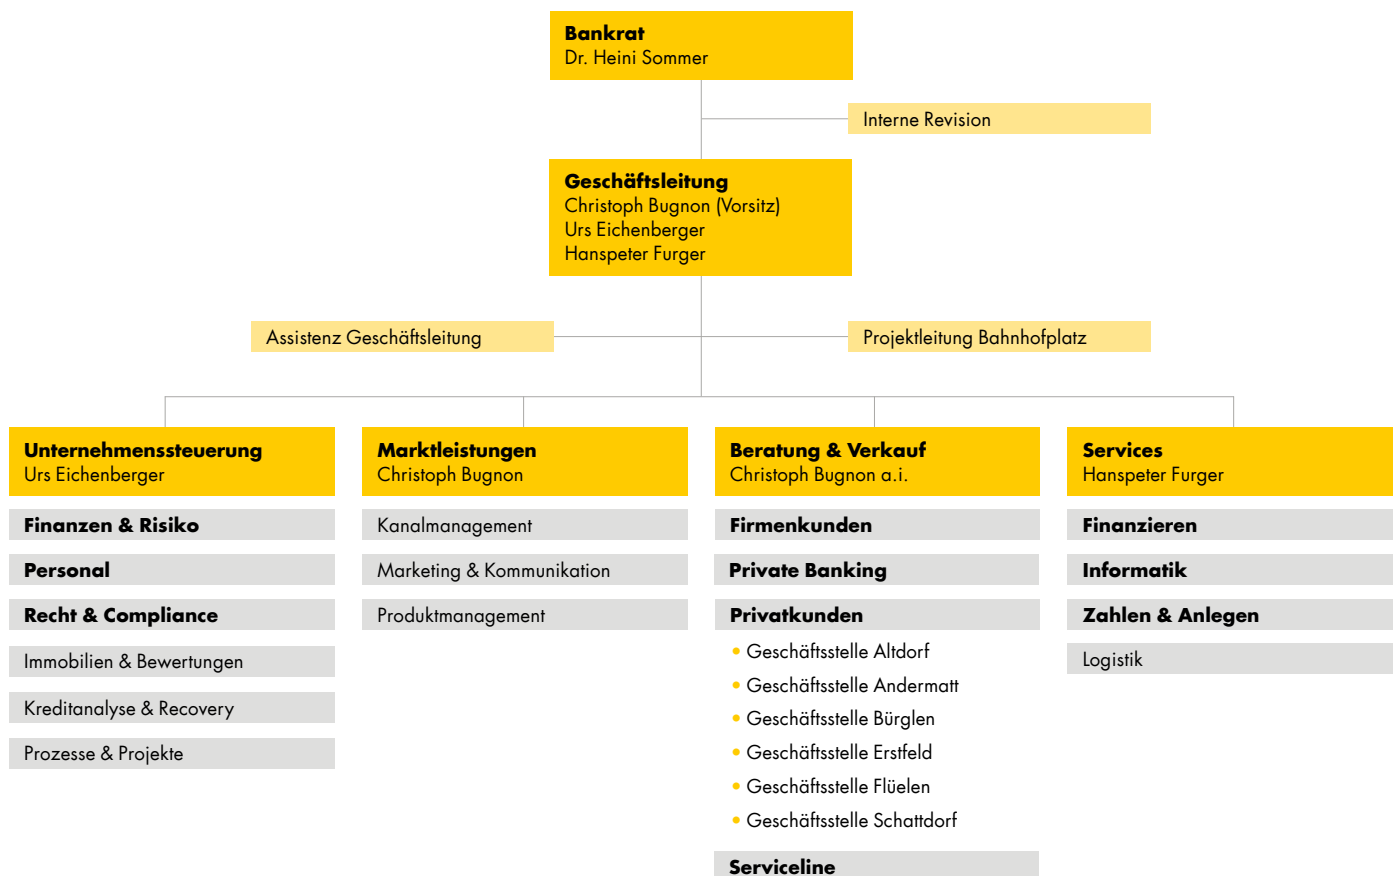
Bankrat
Dr. Heini Sommer

Interne Revision

Geschäftsleitung
Christoph Bugnon (Vorsitz)
Urs Eichenberger
Hanspeter Furger

Assistenz Geschäftsleitung

Projektleitung Bahnhofplatz

Unternehmenssteuerung
Urs Eichenberger

Finanzen & Risiko

Personal

Recht & Compliance

Immobilien & Bewertungen

Kreditanalyse & Recovery

Prozesse & Projekte

Marktleistungen
Christoph Bugnon

Kanalmanagement

Marketing & Kommunikation

Produktmanagement

Beratung & Verkauf
Christoph Bugnon a.i.

Firmenkunden

Private Banking

Privatkunden

• Geschäftsstelle Altdorf
• Geschäftsstelle Andermatt
• Geschäftsstelle Bürglen
• Geschäftsstelle Erstfeld
• Geschäftsstelle Flüelen
• Geschäftsstelle Schattdorf

Serviceline

Services
Hanspeter Furger

Finanzieren

Informatik

Zahlen & Anlegen

Logistik